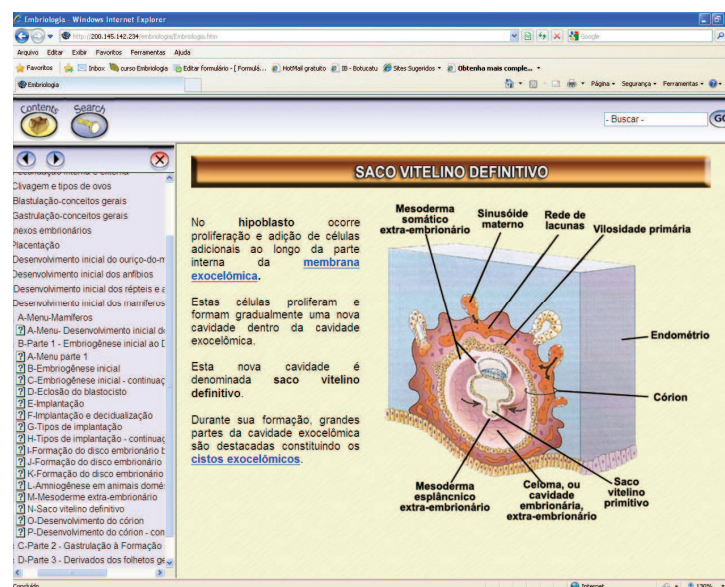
Embriologia - Windows Internet Explorer

http://200.145.142.234/embriologia/Embriologia.htm

Google

Arquivo Editar Exibir Favoritos Ferramentas Ajuda

Favoritos Inbox curso Embriologia Editar Formulário - [ Formulá... HotMail gratuito IB - Botucatu Sites Sugeridos Obtenha mais comple...

Embriologia

Página Segurança Ferramentas

Contents Search

- Buscar -

GO

Clivagem e tipos de ovos
Blastulação-conceitos gerais
Gastrulação-conceitos gerais
Anexos embrionários
Placentação
Desenvolvimento inicial do ouriço-do-m
Desenvolvimento inicial dos anfíbios
Desenvolvimento inicial dos répteis e a
Desenvolvimento inicial dos mamíferos
A-Menu-Mamíferos
A-Menu- Desenvolvimento inicial d
B-Parte 1 - Embriogênese inicial ao D
A-Menu parte 1
B-Embriogênese inicial
C-Embriogênese inicial - continuaç
D-Eclosão do blastocisto
E-Implantação
F-Implantação e decidualização
G-Tipos de implantação
H-Tipos de implantação - continuaç
I-Formação do disco embrionário b
J-Formação do disco embrionário
K-Formação do disco embrionário
L-Amniogênese em animais domé
M-Mesoderme extra-embrionário
N-Saco vitelino definitivo
O-Desenvolvimento do córion
P-Desenvolvimento do córion - con
C-Parte 2 - Gastrulação à Formação
D-Parte 3 - Derivados dos folhetos ge

SACO VITELINO DEFINITIVO

No hipoblasto ocorre proliferação e adição de células adicionais ao longo da parte interna da membrana exocelômica.

Estas células proliferam e formam gradualmente uma nova cavidade dentro da cavidade exocelômica.

Esta nova cavidade é denominada saco vitelino definitivo.

Durante sua formação, grandes partes da cavidade exocelômica são destacadas constituindo os cistos exocelômicos.

Mesoderma somático extra-embrionário
Sinusóide materno
Rede de lacunas
Vilosidade primária
Endométrio
Córion
Mesoderma esplâncnico extra-embrionário
Celoma, ou cavidade embrionária, extra-embrionário
Saco vitelino primitivo

Concluído
Internet
120%